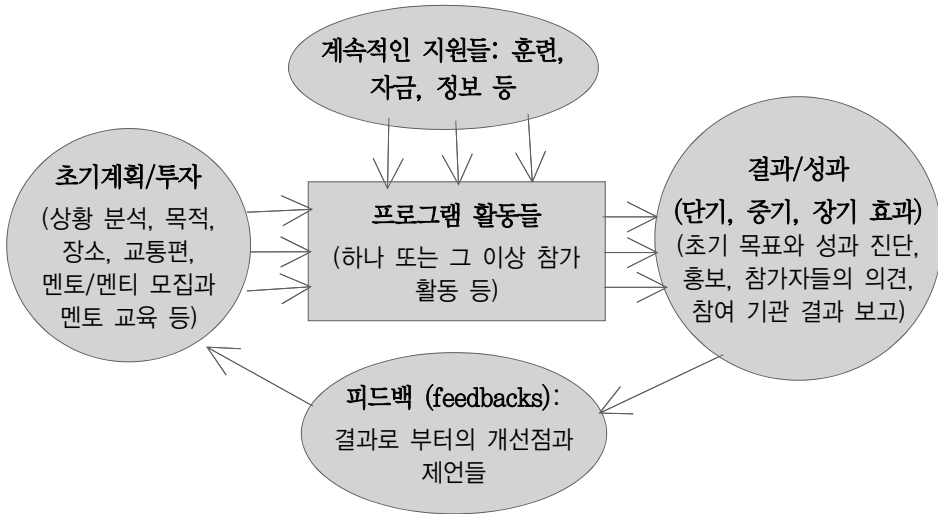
계속적인 지원들: 훈련, 자금, 정보 등

초기계획/투자

(상황 분석, 목적, 장소, 교통편, 멘토/멘티 모집과 멘토 교육 등)

프로그램 활동들

(하나 또는 그 이상 참가 활동 등)

결과/성과

(단기, 중기, 장기 효과)

(초기 목표와 성과 진단, 홍보, 참가자들의 의견, 참여 기관 결과 보고)

피드백 (feedbacks):

결과로 부터의 개선점과 제언들